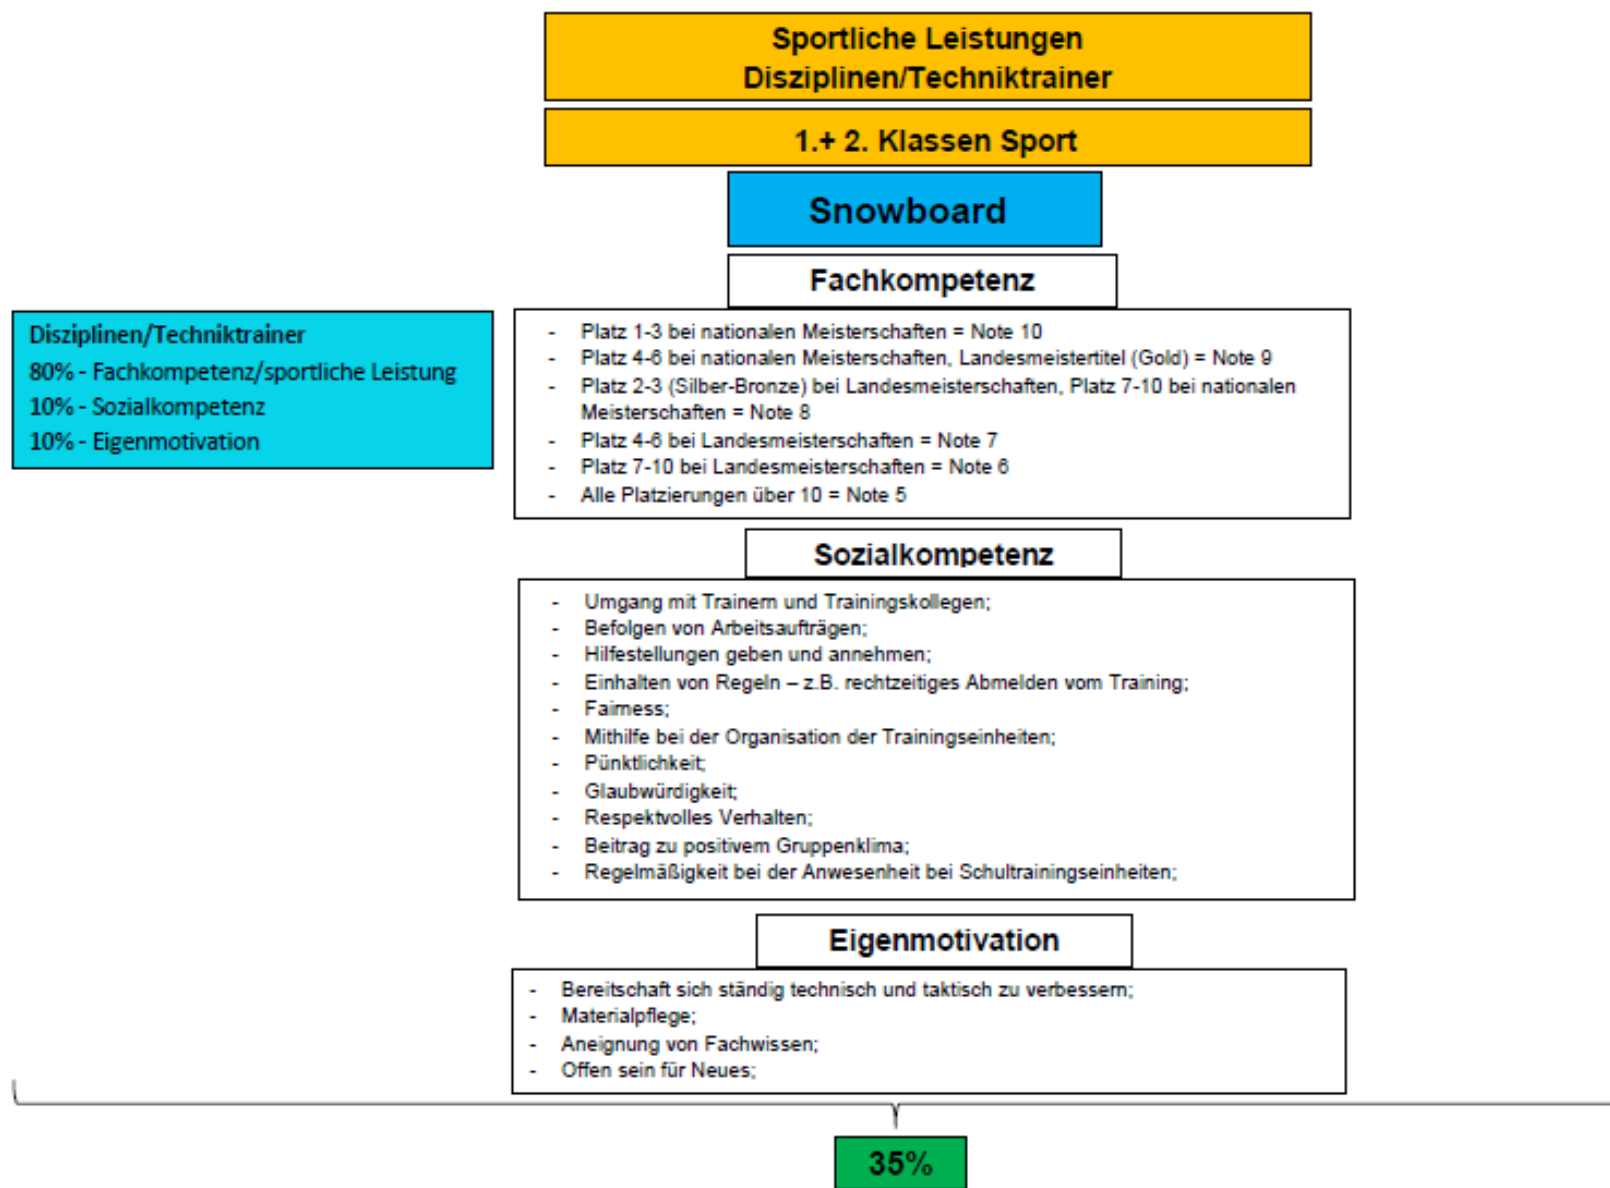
Sportliche Leistungen
Disziplinen/Techniktrainer

1.+ 2. Klassen Sport

Snowboard

Fachkompetenz

Disziplinen/Techniktrainer
80% - Fachkompetenz/sportliche Leistung
10% - Sozialkompetenz
10% - Eigenmotivation

- Platz 1-3 bei nationalen Meisterschaften = Note 10
- Platz 4-6 bei nationalen Meisterschaften, Landesmeistertitel (Gold) = Note 9
- Platz 2-3 (Silber-Bronze) bei Landesmeisterschaften, Platz 7-10 bei nationalen Meisterschaften = Note 8
- Platz 4-6 bei Landesmeisterschaften = Note 7
- Platz 7-10 bei Landesmeisterschaften = Note 6
- Alle Platzierungen über 10 = Note 5

Sozialkompetenz

- Umgang mit Trainern und Trainingskollegen;
- Befolgen von Arbeitsaufträgen;
- Hilfestellungen geben und annehmen;
- Einhalten von Regeln – z.B. rechtzeitiges Abmelden vom Training;
- Fairness;
- Mithilfe bei der Organisation der Trainingseinheiten;
- Pünktlichkeit;
- Glaubwürdigkeit;
- Respektvolles Verhalten;
- Beitrag zu positivem Gruppenklima;
- Regelmäßigkeit bei der Anwesenheit bei Schultrainingseinheiten;

Eigenmotivation

- Bereitschaft sich ständig technisch und taktisch zu verbessern;
- Materialpflege;
- Aneignung von Fachwissen;
- Offen sein für Neues;

35%